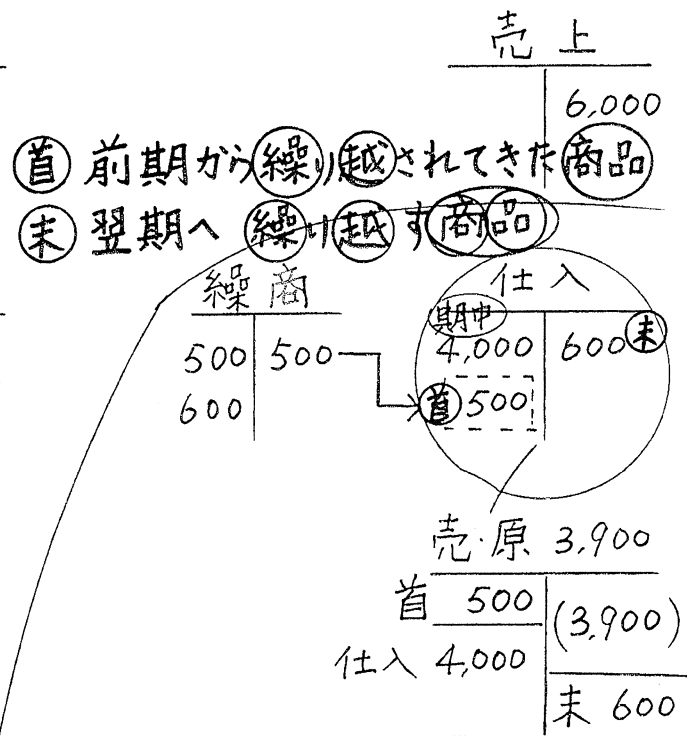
売上

6,000

首 前期から繰り越されてきた商品
末 翌期へ 繰り越す商品

繰商

| 500 | 500 |
|---|---|
| 600 | |

仕入

| 期中 4,000 | 600 末 |
|---|---|
| 首 500 | |

売原 3,900

| 首 500 | (3,900) |
|---|---|
| 仕入 4,000 | 末 600 |